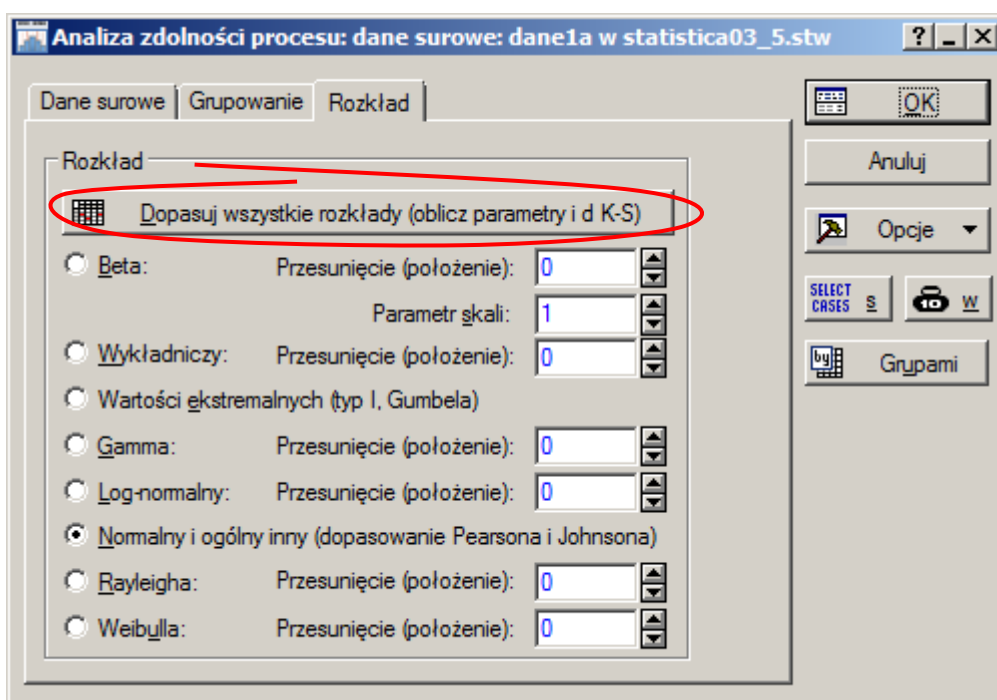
Analiza zdolności procesu: dane surowe: dane1a w statistica03_5.stw

?

Dane surowe | Grupowanie | Rozkład

Rozkład

Dopasuj wszystkie rozkłady (oblicz parametry i d K-S)

Beta: Przesunięcie (położenie): 0

Parametr skali: 1

Wykładniczy: Przesunięcie (położenie): 0

Wartości ekstremalnych (typ I, Gumbela)

Gamma: Przesunięcie (położenie): 0

Log-normalny: Przesunięcie (położenie): 0

Normalny i ogólny inny (dopasowanie Pearsona i Johnsona)

Rayleigha: Przesunięcie (położenie): 0

Weibulla: Przesunięcie (położenie): 0

OK

Anuluj

Opcje

SELECT CASES S

W

Grupami